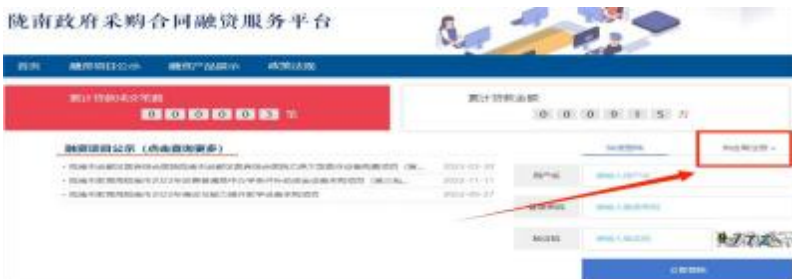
陇南政府采购合同融资服务平台

首页 融资项目公示 融资产品展示 政策法规

累计贷款成交笔数
0 0 0 0 0 3 笔

累计贷款金额
0 0 0 0 1 5 万

融资项目公示（点击查询更多）

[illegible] 2022-03-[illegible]
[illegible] 2022-11-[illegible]
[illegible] 2022-09-27

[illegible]
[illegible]

用户名
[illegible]

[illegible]

验证码
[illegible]

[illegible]